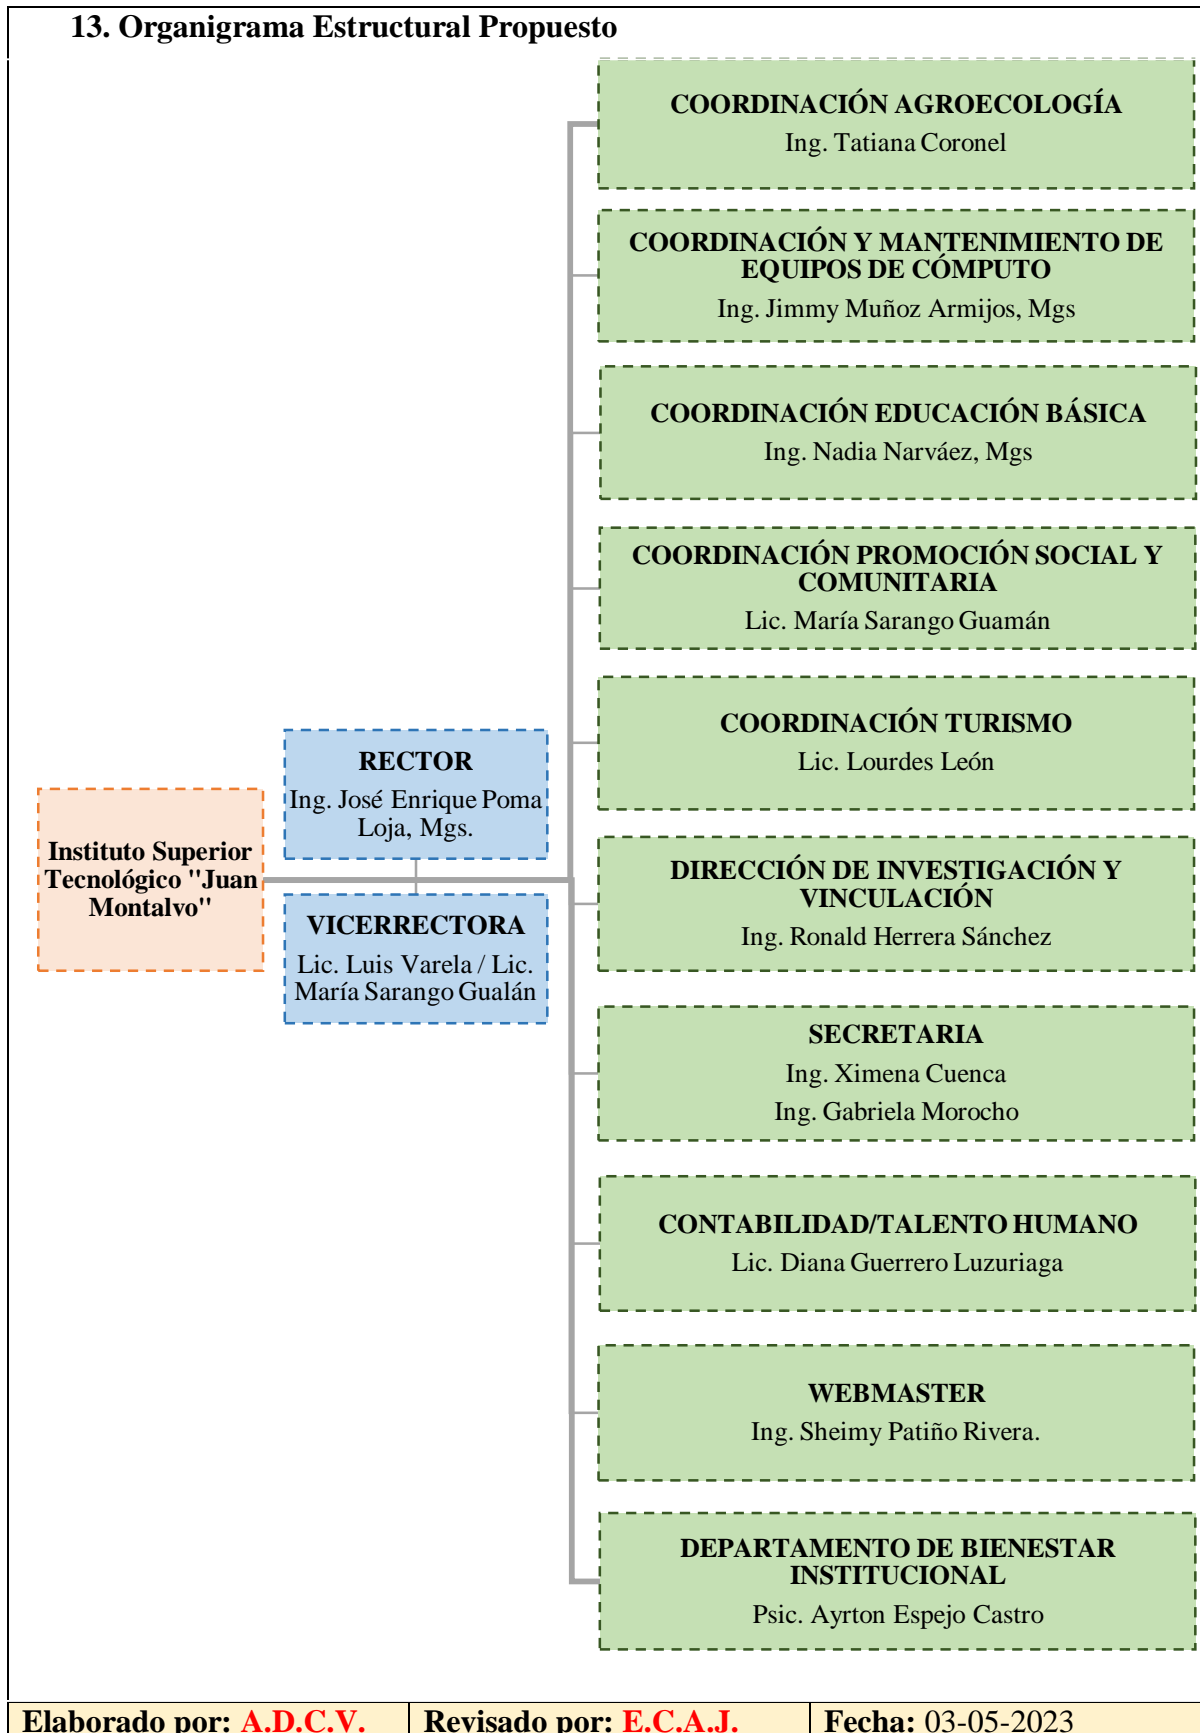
13. Organigrama Estructural Propuesto

COORDINACIÓN AGROECOLOGÍA
Ing. Tatiana Coronel

COORDINACIÓN Y MANTENIMIENTO DE EQUIPOS DE CÓMPUTO
Ing. Jimmy Muñoz Armijos, Mgs

COORDINACIÓN EDUCACIÓN BÁSICA
Ing. Nadia Narváez, Mgs

COORDINACIÓN PROMOCIÓN SOCIAL Y COMUNITARIA
Lic. María Sarango Guamán

COORDINACIÓN TURISMO
Lic. Lourdes León

RECTOR
Ing. José Enrique Poma Loja, Mgs.

Instituto Superior Tecnológico "Juan Montalvo"

VICERRECTORA
Lic. Luis Varela / Lic. María Sarango Gualán

DIRECCIÓN DE INVESTIGACIÓN Y VINCULACIÓN
Ing. Ronald Herrera Sánchez

SECRETARIA
Ing. Ximena Cuenca
Ing. Gabriela Morocho

CONTABILIDAD/TALENTO HUMANO
Lic. Diana Guerrero Luzuriaga

WEBMASTER
Ing. Sheimy Patiño Rivera.

DEPARTAMENTO DE BIENESTAR INSTITUCIONAL
Psic. Ayrton Espejo Castro

| Elaborado por: A.D.C.V. | Revisado por: E.C.A.J. | Fecha: 03-05-2023 |